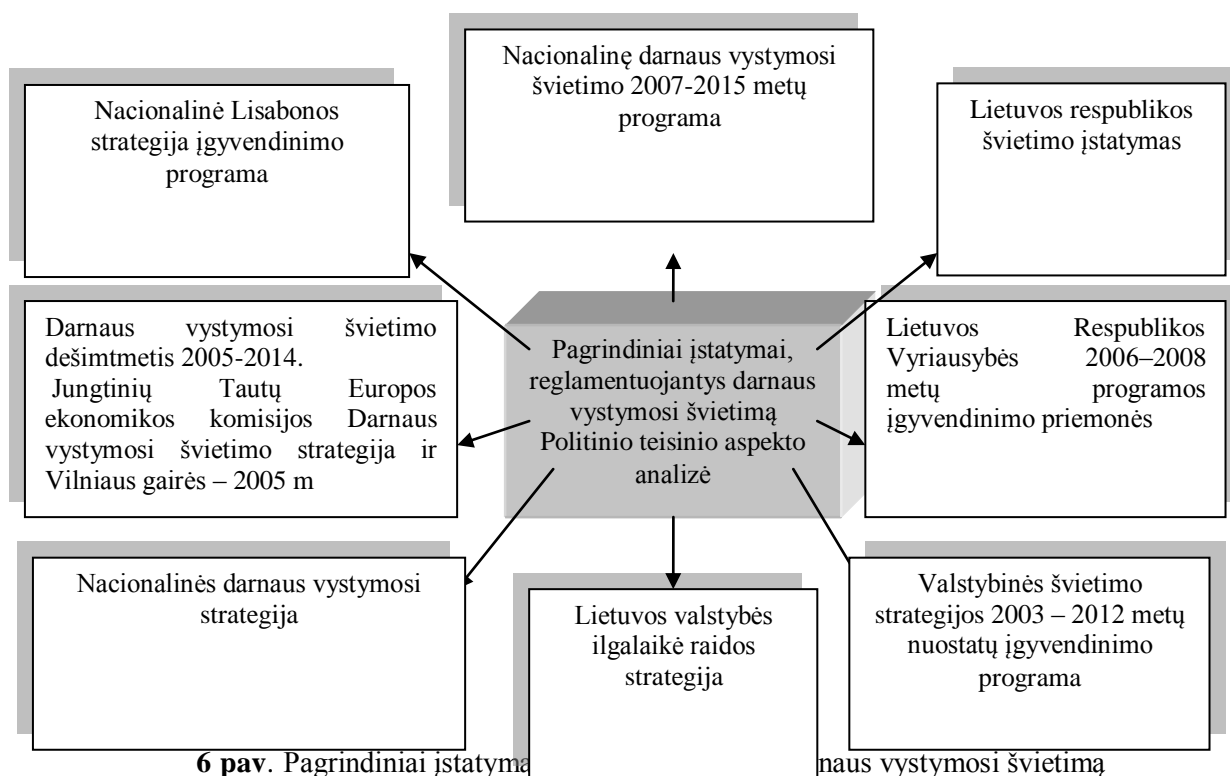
Nacionalinė Lisabonos strategija įgyvendinimo programa

Nacionalinę darnaus vystymosi švietimo 2007-2015 metų programa

Lietuvos respublikos švietimo įstatymas

Darnaus vystymosi švietimo dešimtmetis 2005-2014.
Jungtinių Tautų Europos ekonomikos komisijos Darnaus vystymosi švietimo strategija ir Vilniaus gairės – 2005 m

Pagrindiniai įstatymai, reglamentuojantys darnaus vystymosi švietimą Politinio teisinio aspekto analizė

Lietuvos Respublikos Vyriausybės 2006–2008 metų programos įgyvendinimo priemonės

Nacionalinės darnaus vystymosi strategija

Lietuvos valstybės ilgalaikė raidos strategija

Valstybinės švietimo strategijos 2003 – 2012 metų nuostatų įgyvendinimo programa

**6 pav**. Pagrindiniai įstatyma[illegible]naus vystymosi švietimą